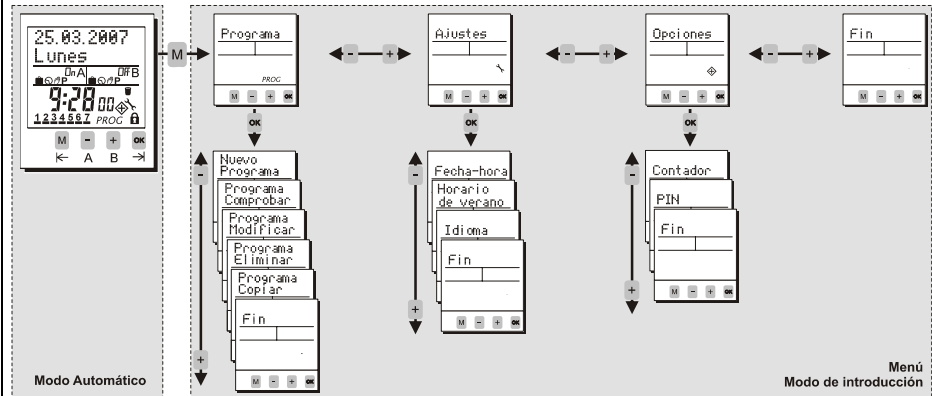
25.03.2007
Lunes
On A
Off B
9:28 00
1234567 PROG
M - + OK
A B

M

Programa
PROG
M - + OK

- +

Ajustes
M - + OK

- +

Opciones
M - + OK

- +

Fin
M - + OK

OK

Nuevo Programa
Programa Comprobar
Programa Modificar
Programa Eliminar
Programa Copiar
Fin
M - + OK

-
+

OK

Fecha-hora
Horario de verano
Idioma
Fin
M - + OK

-
+

OK

Contador
PIN
Fin
M - + OK

-
+

Modo Automático

Menú
Modo de introducción